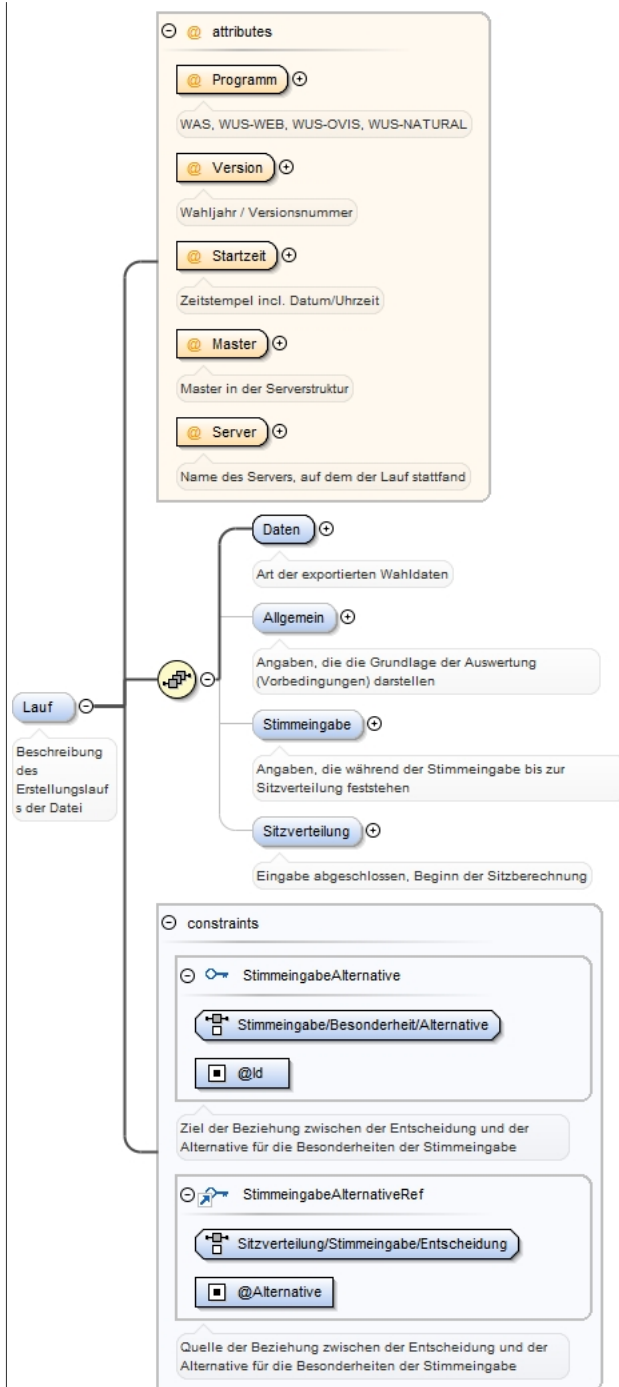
attributes

@ Programm

WAS, WUS-WEB, WUS-OVIS, WUS-NATURAL

@ Version

Wahljahr / Versionsnummer

@ Startzeit

Zeitstempel incl. Datum/Uhrzeit

@ Master

Master in der Serverstruktur

@ Server

Name des Servers, auf dem der Lauf stattfand

Daten

Art der exportierten Wahldaten

Allgemein

Angaben, die die Grundlage der Auswertung (Vorbedingungen) darstellen

Lauf

Beschreibung des Erstellungslaufs der Datei

Stimmeingabe

Angaben, die während der Stimmeingabe bis zur Sitzverteilung feststehen

Sitzverteilung

Eingabe abgeschlossen, Beginn der Sitzberechnung

constraints

StimmeingabeAlternative

Stimmeingabe/Besonderheit/Alternative

@Id

Ziel der Beziehung zwischen der Entscheidung und der Alternative für die Besonderheiten der Stimmeingabe

StimmeingabeAlternativeRef

Sitzverteilung/Stimmeingabe/Entscheidung

@Alternative

Quelle der Beziehung zwischen der Entscheidung und der Alternative für die Besonderheiten der Stimmeingabe